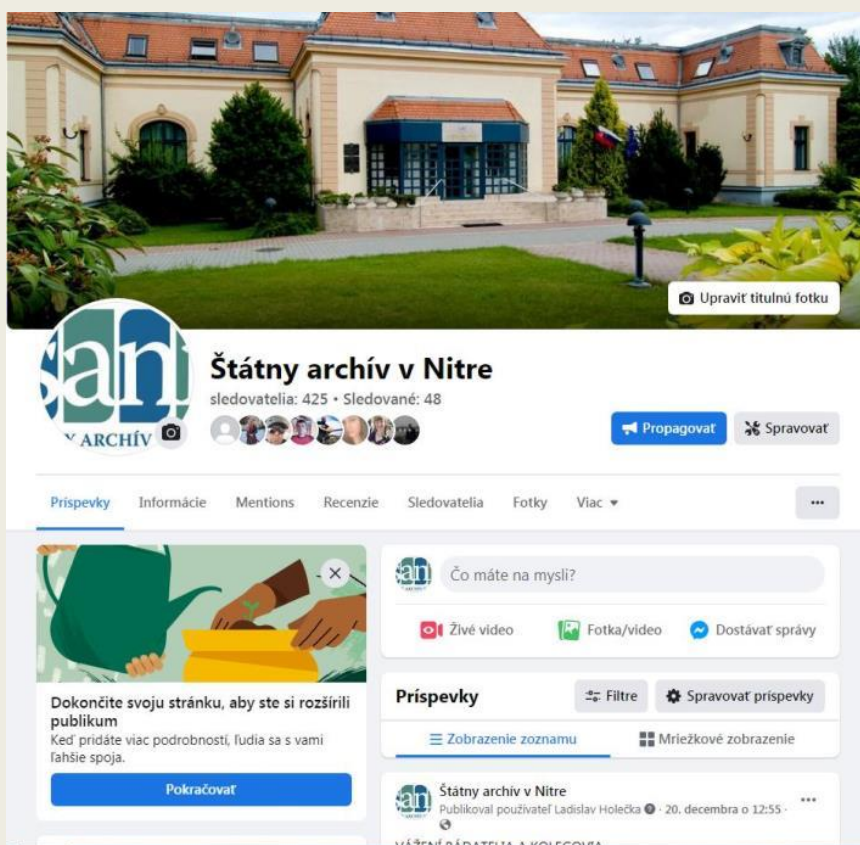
Upraviť titulnú fotku

san
ARCHÍV

Štátny archív v Nitre
sledovatelia: 425 • Sledované: 48

Propagovať
Spravovať

Príspevky Informácie Mentions Recenzie Sledovatelia Fotky Viac

Dokončite svoju stránku, aby ste si rozšírili publikum
Keď pridáte viac podrobností, ľudia sa s vami ľahšie spoja.
Pokračovať

Čo máte na mysli?
Živé video Fotka/video Dostávať správy

Príspevky
Filtre
Spravovať príspevky
Zobrazenie zoznamu
Mriežkové zobrazenie

Štátny archív v Nitre
Publikoval používateľ Ladislav Holečka · 20. decembra o 12:55 ·
VÁŽENÍ PRIATELIA A KOLEGOVIA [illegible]